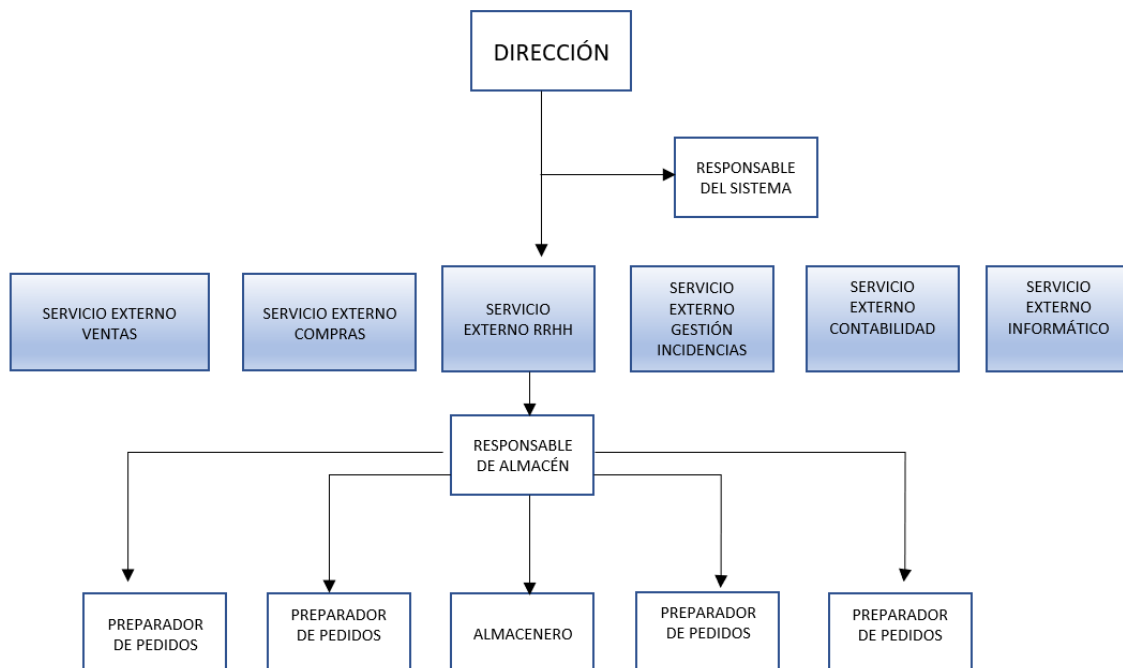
DIRECCIÓN

RESPONSABLE DEL SISTEMA

SERVICIO EXTERNO VENTAS

SERVICIO EXTERNO COMPRAS

SERVICIO EXTERNO RRHH

SERVICIO EXTERNO GESTIÓN INCIDENCIAS

SERVICIO EXTERNO CONTABILIDAD

SERVICIO EXTERNO INFORMÁTICO

RESPONSABLE DE ALMACÉN

PREPARADOR DE PEDIDOS

PREPARADOR DE PEDIDOS

ALMACENERO

PREPARADOR DE PEDIDOS

PREPARADOR DE PEDIDOS